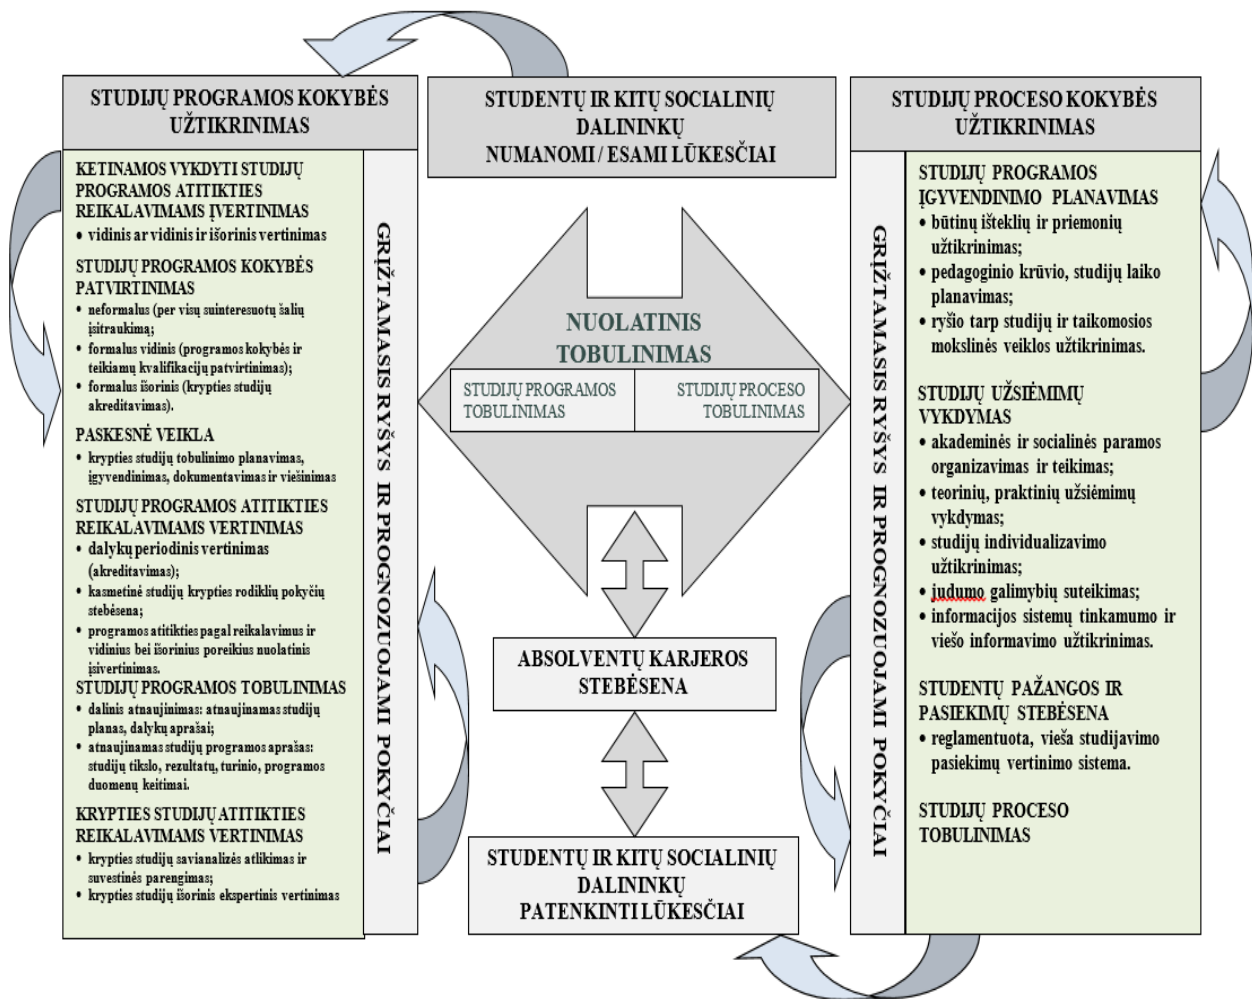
STUDIJŲ PROGRAMOS KOKYBĖS UŽTIKRINIMAS

KETINAMOS VYKDYTI STUDIJŲ PROGRAMOS ATITIKTIES REIKALAVIMAMS ĮVERTINIMAS
• vidinis ar vidinis ir išorinis vertinimas

STUDIJŲ PROGRAMOS KOKYBĖS PATVIRTINIMAS
• neformalus (per visų suinteresuotų šalių įsitraukimą;
• formalus vidinis (programos kokybės ir teikiamų kvalifikacijų patvirtinimas);
• formalus išorinis (krypties studijų akreditavimas).

PASKESNĖ VEIKLA
• krypties studijų tobulinimo planavimas, įgyvendinimas, dokumentavimas ir viešinimas

STUDIJŲ PROGRAMOS ATITIKTIES REIKALAVIMAMS VERTINIMAS
• dalykų periodinis vertinimas (akreditavimas);
• kasmetinė studijų krypties rodiklių pokyčių stebėsena;
• programos atitikties pagal reikalavimus ir vidinius bei išorinius poreikius nuolatinis įsivertinimas.

STUDIJŲ PROGRAMOS TOBULINIMAS
• dalinis atnaujinimas: atnaujinamas studijų planas, dalykų aprašai;
• atnaujinamas studijų programos aprašas: studijų tikslo, rezultatų, turinio, programos duomenų keitimai.

KRYPTIES STUDIJŲ ATITIKTIES REIKALAVIMAMS VERTINIMAS
• krypties studijų savianalizės atlikimas ir suvestinės parengimas;
• krypties studijų išorinis ekspertinis vertinimas

GRĮŽTAMASIS RYŠYS IR PROGNOZUOJAMI POKYČIAI

STUDENTŲ IR KITŲ SOCIALINIŲ DALININKŲ NUMANOMI / ESAMI LŪKESČIAI

NUOLATINIS TOBULINIMAS

STUDIJŲ PROGRAMOS TOBULINIMAS

STUDIJŲ PROCESO TOBULINIMAS

ABSOLVENTŲ KARJEROS STEBĖSENA

STUDENTŲ IR KITŲ SOCIALINIŲ DALININKŲ PATENKINTI LŪKESČIAI

STUDIJŲ PROCESO KOKYBĖS UŽTIKRINIMAS

GRĮŽTAMASIS RYŠYS IR PROGNOZUOJAMI POKYČIAI

STUDIJŲ PROGRAMOS ĮGYVENDINIMO PLANAVIMAS
• būtinų išteklių ir priemonių užtikrinimas;
• pedagoginio krūvio, studijų laiko planavimas;
• ryšio tarp studijų ir taikomosios mokslinės veiklos užtikrinimas.

STUDIJŲ UŽSIĖMIMŲ VYKDYMAS
• akademinės ir socialinės paramos organizavimas ir teikimas;
• teorinių, praktinių užsiėmimų vykdymas;
• studijų individualizavimo užtikrinimas;
• judumo galimybių suteikimas;
• informacijos sistemų tinkamumo ir viešo informavimo užtikrinimas.

STUDENTŲ PAŽANGOS IR PASIEKIMŲ STEBĖSENA
• reglamentuota, vieša studijavimo pasiekimų vertinimo sistema.

STUDIJŲ PROCESO TOBULINIMAS